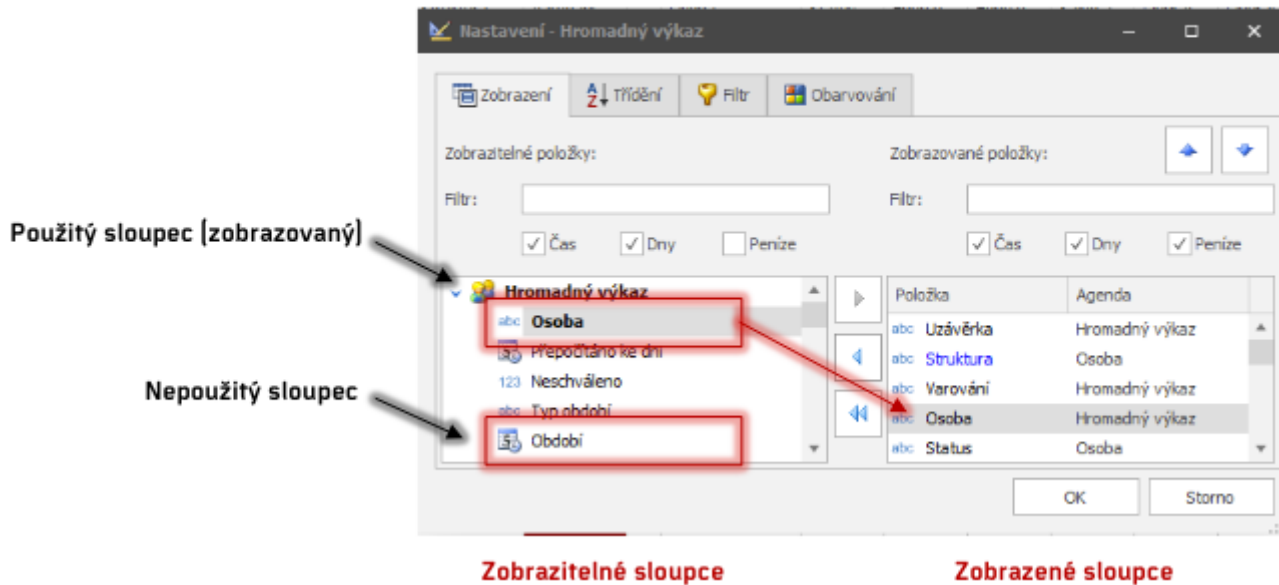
Nastavení - Hromadný výkaz

Zobrazení | Třídění | Filtr | Obarvování

Zobrazitelné položky:

Filtr:

Čas Dny Peníze

Zobrazované položky:

Filtr:

Čas Dny Peníze

Použitý sloupec (zobrazovaný)

Nepoužitý sloupec

Hromadný výkaz
abc Osoba
Přepočítáno ke dni
123 Neschváleno
abc Typ období
Období

| Položka | Agenda |
|---|---|
| abc Uzávěrka | Hromadný výkaz |
| abc Struktura | Osoba |
| abc Varování | Hromadný výkaz |
| abc Osoba | Hromadný výkaz |
| abc Status | Osoba |

OK Storno

Zobrazitelné sloupce

Zobrazené sloupce